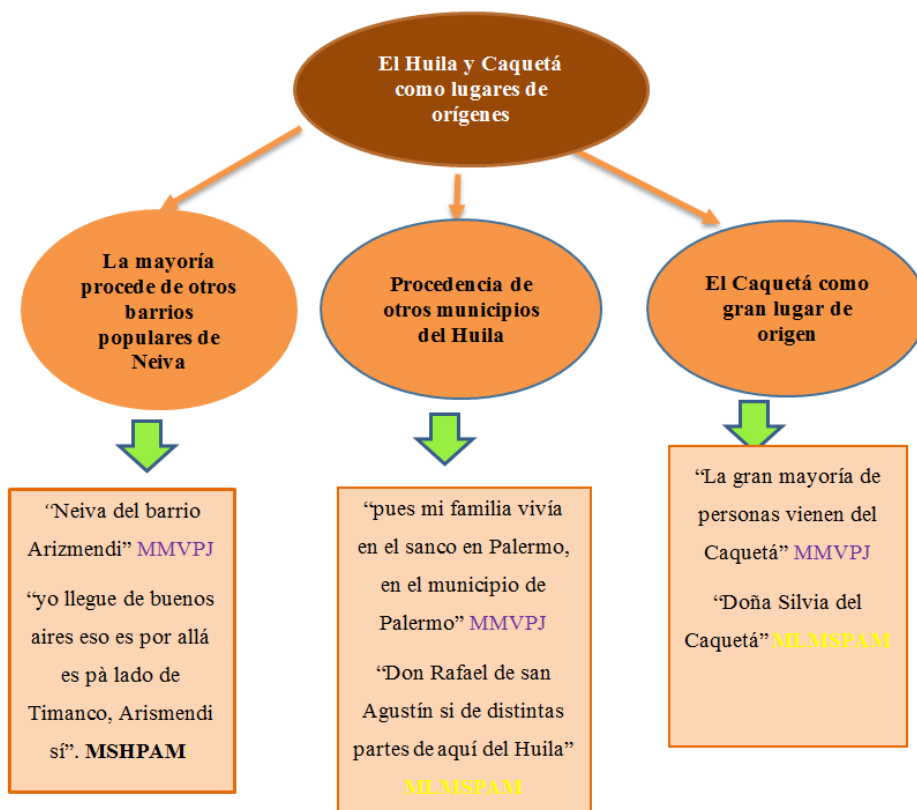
El Huila y Caquetá como lugares de orígenes

La mayoría procede de otros barrios populares de Neiva

Procedencia de otros municipios del Huila

El Caquetá como gran lugar de origen

“Neiva del barrio Arizmendi” MMVPJ

“yo llegue de buenos aires eso es por allá es pà lado de Timanco, Arismendi sí”. MSHPAM

“pues mi familia vivía en el sanco en Palermo, en el municipio de Palermo” MMVPJ

“Don Rafael de san Agustín si de distintas partes de aquí del Huila” MLMSPAM

“La gran mayoría de personas vienen del Caquetá” MMVPJ

“Doña Silvia del Caquetá” MLMSPAM